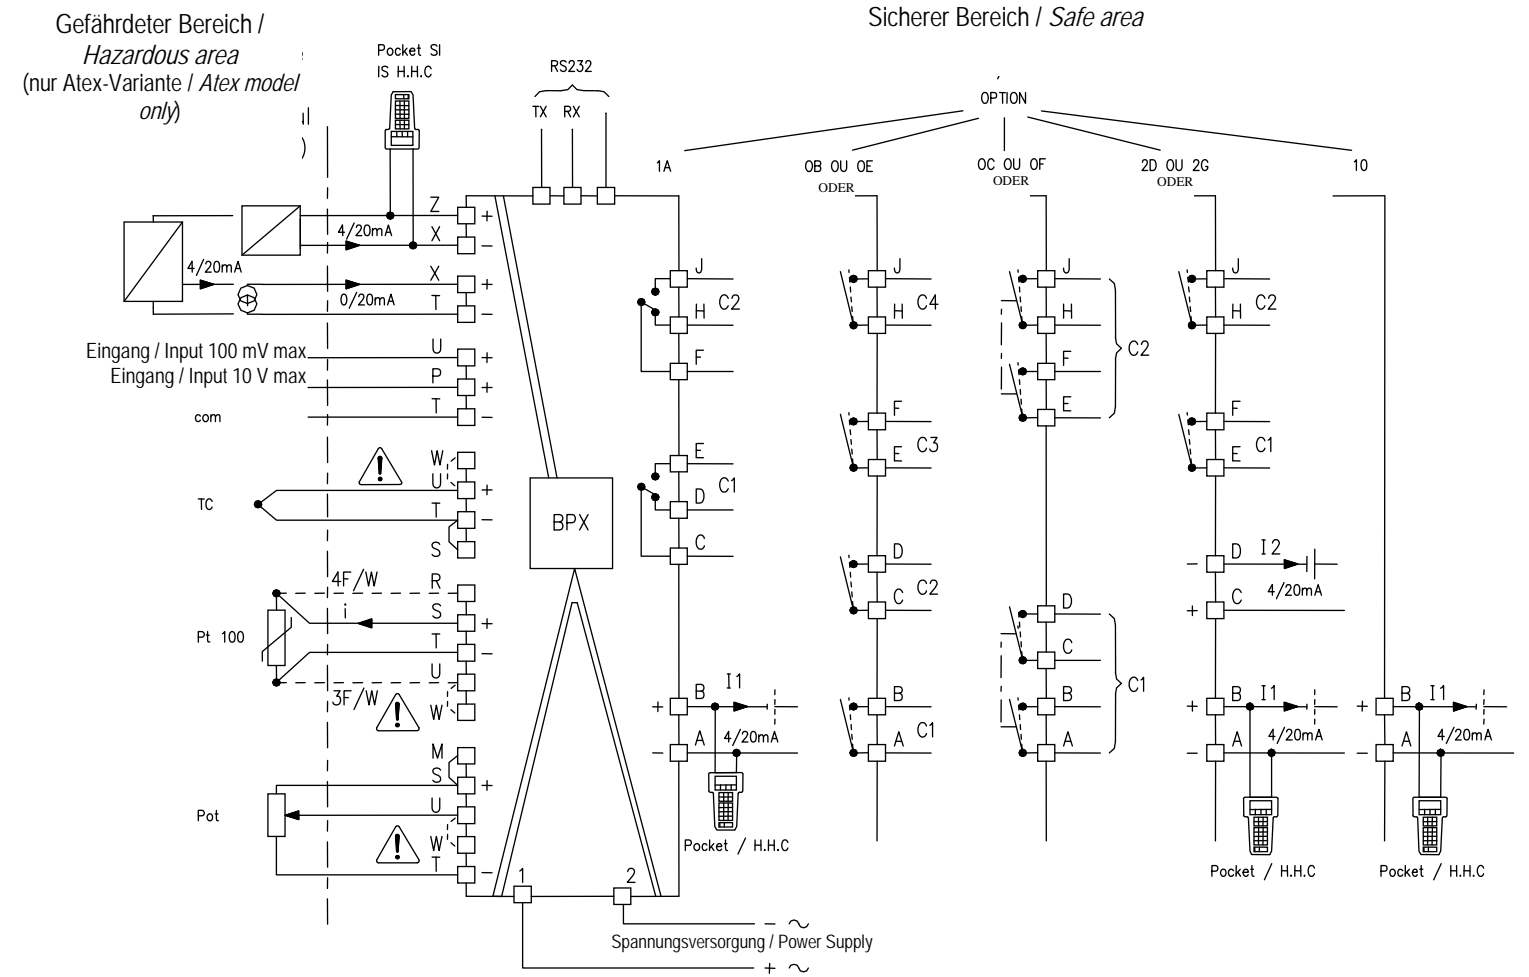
Gefährdeter Bereich / *Hazardous area* (nur Atex-Variante / *Atex model only*)

Sicherer Bereich / *Safe area*

Pocket SI
IS H.H.C

RS232
TX RX

OPTION

1A
0B OU 0E
ODER
0C OU 0F
ODER
2D OU 2G
ODER
10

Z +
4/20mA
X −
4/20mA
X +
0/20mA
T −
Eingang / Input 100 mV max
U +
Eingang / Input 10 V max
P +
com
T −
W
U +
TC
T −
S
4F/W
R
S +
i
Pt 100
T −
U
3F/W
W
M
S +
Pot
U
W
T −

BPX

1
2

J
H C2
F
E
D C1
C
B I1
+
A
−
4/20mA
Pocket / H.H.C

J
H C4
F
E C3
D
C C2
B
A C1

J
H
F C2
E
D
C
B C1
A

J
H C2
F
E C1
D I2
−
4/20mA
C
+
B I1
+
A
−
4/20mA
Pocket / H.H.C

B I1
+
A
−
4/20mA
Pocket / H.H.C

− $\sim$
Spannungsversorgung / Power Supply
+ $\sim$